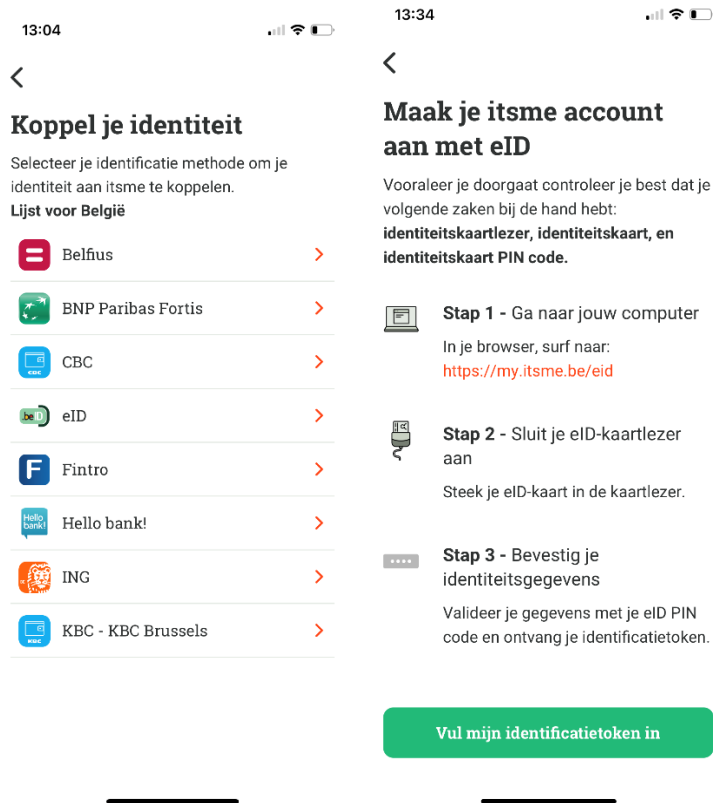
13:04

<

Koppel je identiteit

Selecteer je identificatie methode om je identiteit aan itsme te koppelen.
Lijst voor België

Belfius >

BNP Paribas Fortis >

CBC >

eID >

Fintro >

Hello bank! >

ING >

KBC - KBC Brussels >

13:34

<

Maak je itsme account aan met eID

Vooraleer je doorgaat controleer je best dat je volgende zaken bij de hand hebt: identiteitskaartlezer, identiteitskaart, en identiteitskaart PIN code.

Stap 1 - Ga naar jouw computer
In je browser, surf naar: https://my.itsme.be/eid

Stap 2 - Sluit je eID-kaartlezer aan
Steek je eID-kaart in de kaartlezer.

Stap 3 - Bevestig je identiteitsgegevens
Valideer je gegevens met je eID PIN code en ontvang je identificatietoken.

Vul mijn identificatietoken in